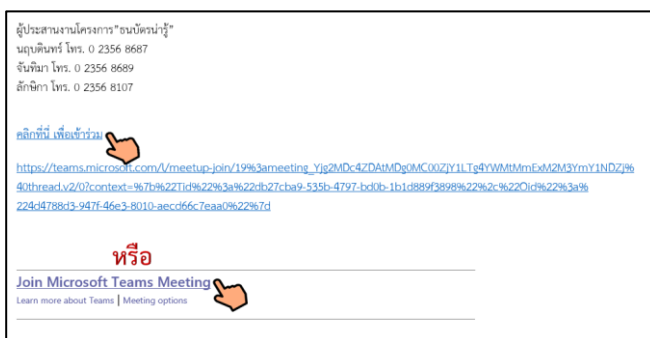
ผู้ประสานงานโครงการ"ธนบัตรน่ารู้"
นฤบดินทร์ โทร. 0 2356 8687
จันทิมา โทร. 0 2356 8689
ลักษิกา โทร. 0 2356 8107

คลิกที่นี่ เพื่อเข้าร่วม

https://teams.microsoft.com/l/meetup-join/19%3ameeting_Yjg2MDc4ZDAtMDg0MC00ZjY1LTg4YWMtMmExM2M3YmY1NDZj%40thread.v2/0?context=%7b%22Tid%22%3a%22db27cba9-535b-4797-bd0b-1b1d889f3898%22%2c%22Oid%22%3a%224d4788d3-947f-46e3-8010-aecd66c7eaa0%22%7d

หรือ

Join Microsoft Teams Meeting
Learn more about Teams | Meeting options